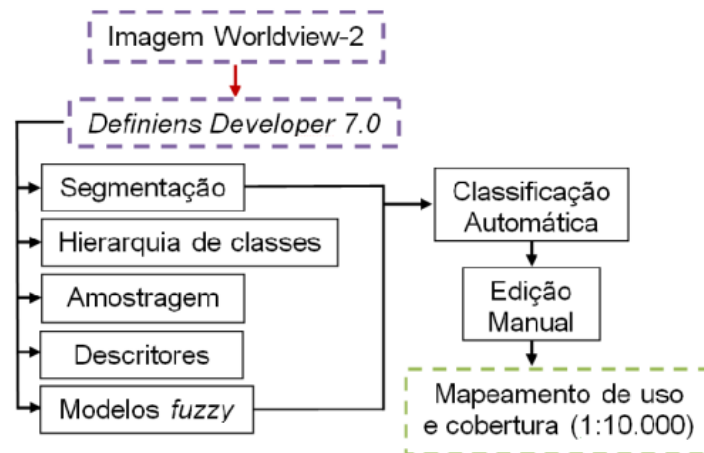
Imagem Worldview-2

Definiens Developer 7.0

Segmentação

Hierarquia de classes

Amostragem

Descritores

Modelos fuzzy

Classificação Automática

Edição Manual

Mapeamento de uso e cobertura (1:10.000)